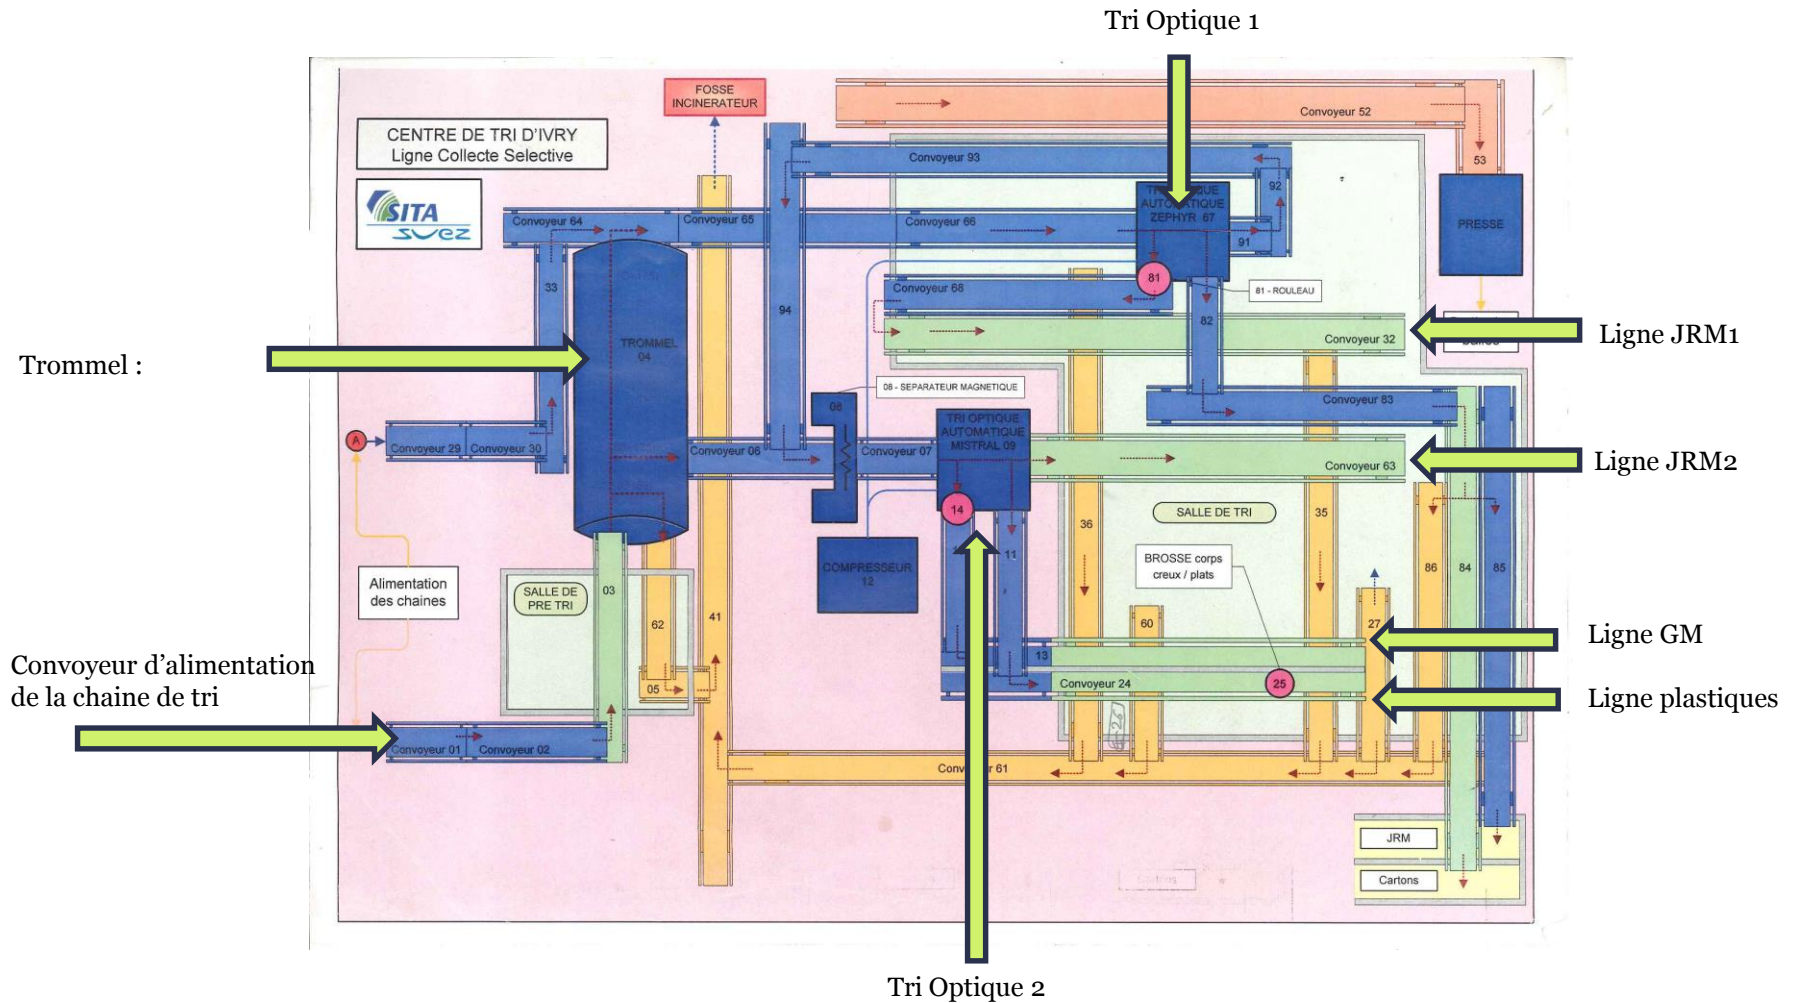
Tri Optique 1

CENTRE DE TRI D'IVRY
Ligne Collecte Selective

SITA
SUEZ

FOSSE INCINERATEUR

Convoyeur 52

53

Convoyeur 93

Convoyeur 64

Convoyeur 65

Convoyeur 66

TRI OPTIQUE AUTOMATIQUE ZEPHYR 67

92

91

PRESSE

81

81 - ROULEAU

Convoyeur 68

82

33

94

Convoyeur 32

Ligne JRM1

Trommel :

TROMMEL 04

08 - SEPARATEUR MAGNETIQUE

Convoyeur 83

08

TRI OPTIQUE AUTOMATIQUE MISTRAL 09

A

Convoyeur 29

Convoyeur 30

Convoyeur 06

Convoyeur 07

Convoyeur 63

Ligne JRM2

14

SALLE DE TRI

36

35

11

BROSSE corps creux / plats

COMPRESSEUR 12

86

84

85

Alimentation des chaines

SALLE DE PRE TRI

03

62

41

60

27

Ligne GM

Convoyeur d'alimentation de la chaine de tri

05

13

Convoyeur 24

25

Ligne plastiques

Convoyeur 01

Convoyeur 02

Conv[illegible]r 61

JRM

Cartons

Tri Optique 2